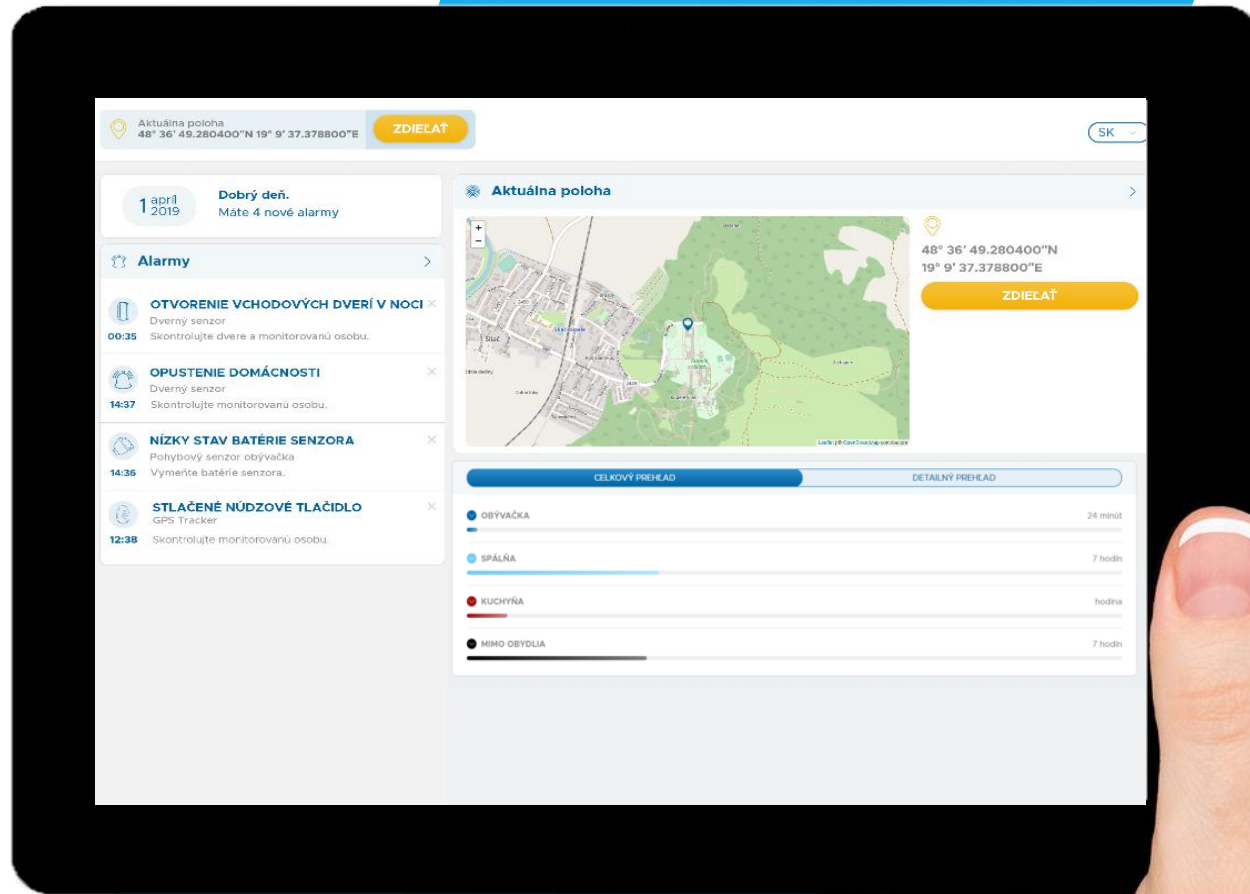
Aktuálna poloha
48° 36' 49.280400"N 19° 9' 37.378800"E
ZDIEĽAŤ

SK

1 apríl 2019
Dobrý deň.
Máte 4 nové alarmy

Alarmy

OTVORENIE VCHODOVÝCH DVERÍ V NOCI
Dverný senzor
00:35 Skontrolujte dvere a monitorovanú osobu.

OPUSTENIE DOMÁCNOSTI
Dverný senzor
14:37 Skontrolujte monitorovanú osobu.

NÍZKY STAV BATÉRIE SENZORA
Pohybový senzor obývačka
14:36 Vymeňte batérie senzora.

STLAČENÉ NÚDZOVÉ TLAČIDLO
GPS Tracker
12:38 Skontrolujte monitorovanú osobu.

Aktuálna poloha

+
-

48° 36' 49.280400"N
19° 9' 37.378800"E
ZDIEĽAŤ

CELKOVÝ PREHĽAD
DETAILNÝ PREHĽAD

OBÝVAČKA 24 minút
SPÁLŇA 7 hodín
KUCHYŇA hodina
MIMO OBYDLIA 7 hodín